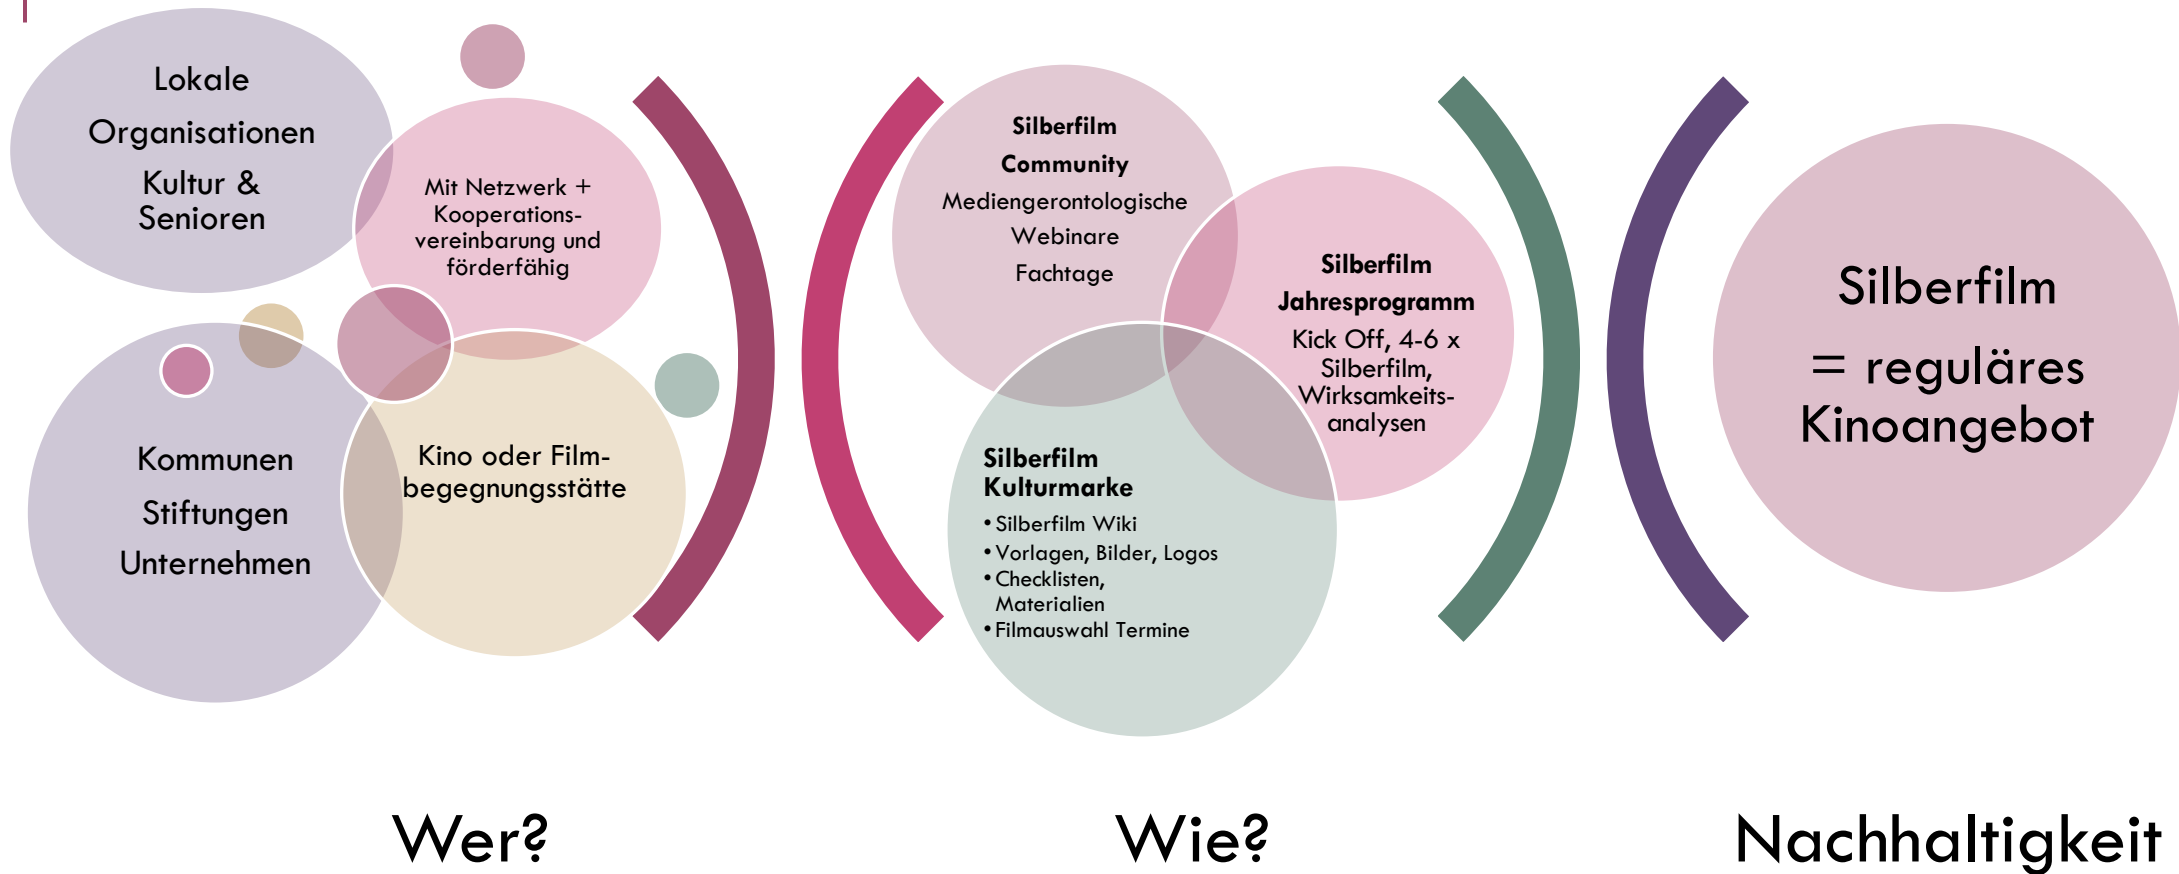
Lokale Organisationen Kultur & Senioren

Mit Netzwerk + Kooperationsvereinbarung und förderfähig

Kommunen Stiftungen Unternehmen

Kino oder Filmbegegnungsstätte

Silberfilm Community
Mediengerontologische Webinare
Fachtage

Silberfilm Jahresprogramm
Kick Off, 4-6 x Silberfilm, Wirksamkeitsanalysen

Silberfilm Kulturmarke
• Silberfilm Wiki
• Vorlagen, Bilder, Logos
• Checklisten, Materialien
• Filmauswahl Termine

Silberfilm
= reguläres Kinoangebot

Wer?

Wie?

Nachhaltigkeit